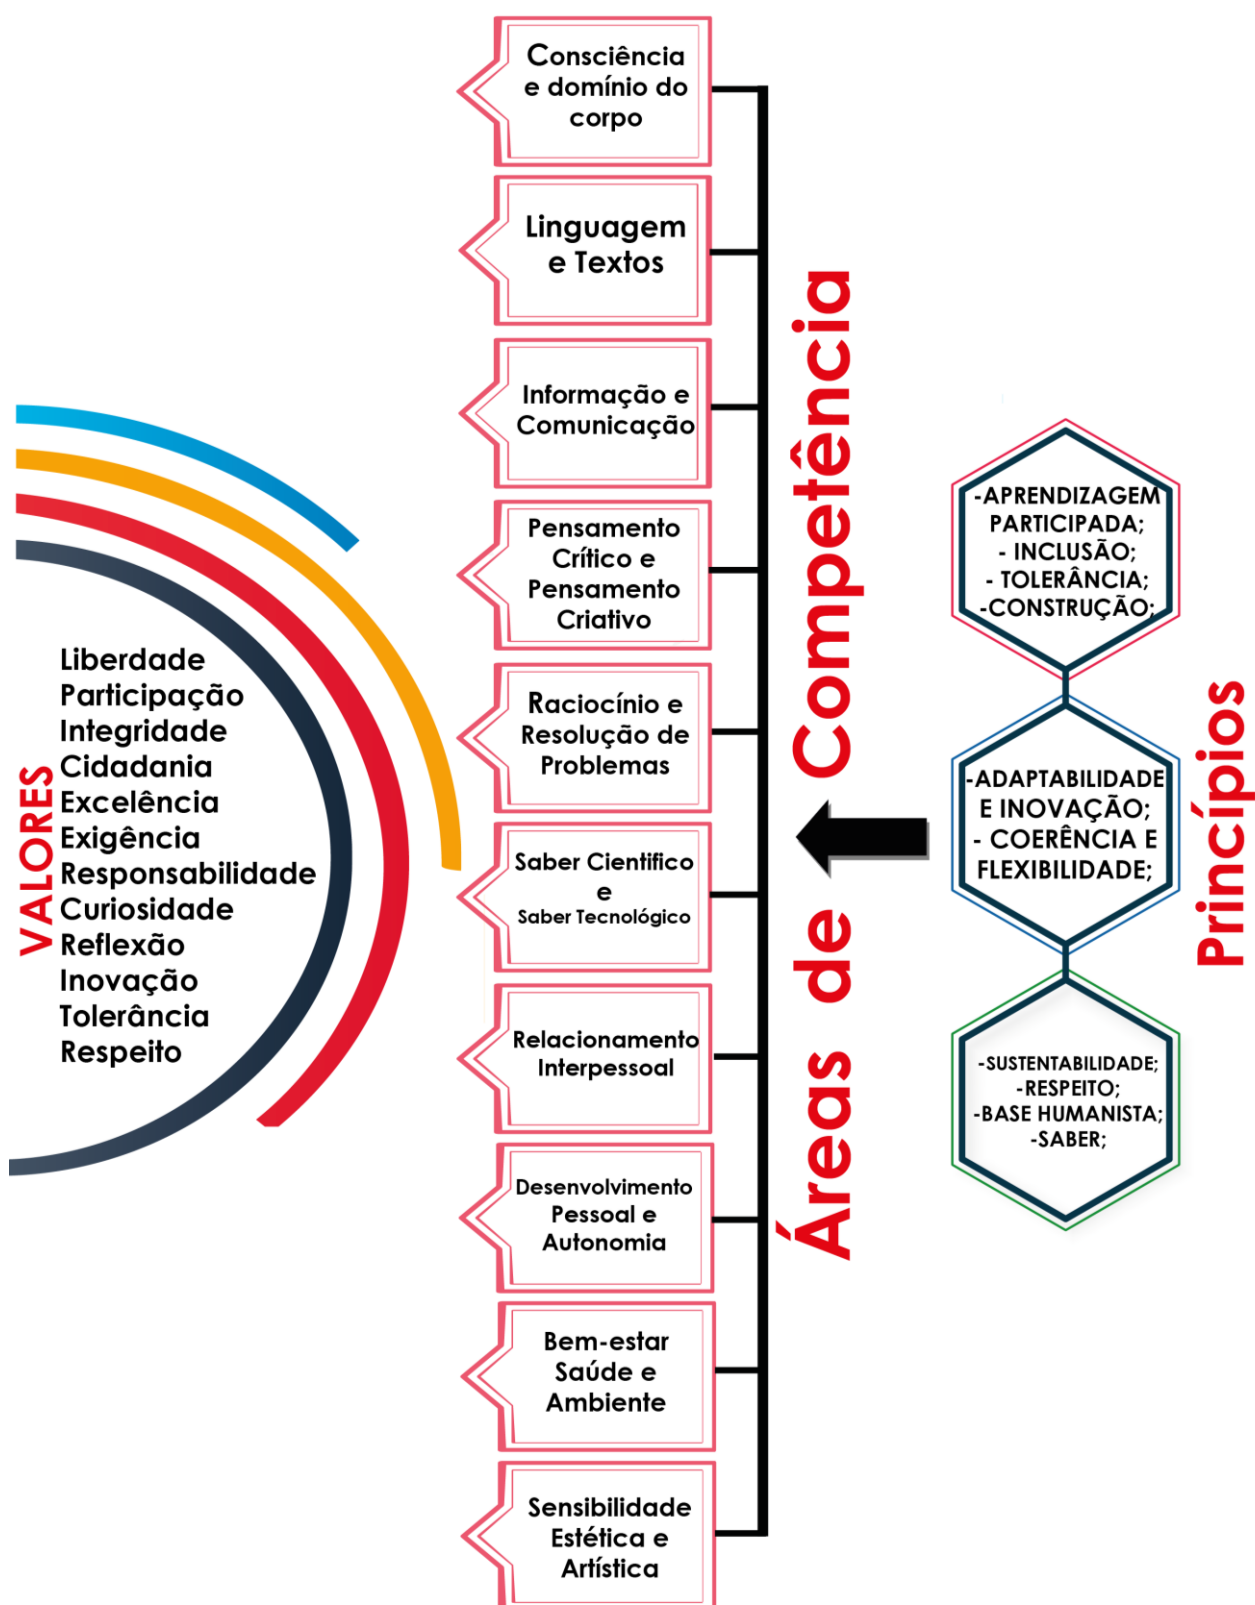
VALORES

Liberdade
Participação
Integridade
Cidadania
Excelência
Exigência
Responsabilidade
Curiosidade
Reflexão
Inovação
Tolerância
Respeito

Consciência e domínio do corpo

Linguagem e Textos

Informação e Comunicação

Pensamento Crítico e Pensamento Criativo

Raciocínio e Resolução de Problemas

Saber Cientifico e Saber Tecnológico

Relacionamento Interpessoal

Desenvolvimento Pessoal e Autonomia

Bem-estar Saúde e Ambiente

Sensibilidade Estética e Artística

Áreas de Competência

Princípios

-APRENDIZAGEM PARTICIPADA;
- INCLUSÃO;
- TOLERÂNCIA;
-CONSTRUÇÃO;

-ADAPTABILIDADE E INOVAÇÃO;
- COERÊNCIA E FLEXIBILIDADE;

-SUSTENTABILIDADE;
-RESPEITO;
-BASE HUMANISTA;
-SABER;